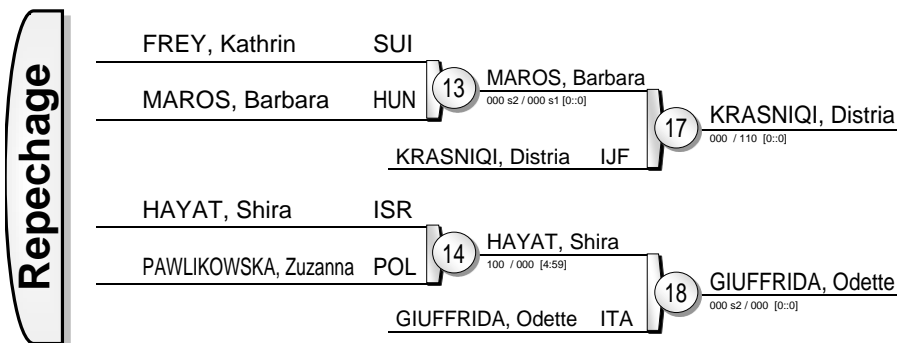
Repechage

FREY, Kathrin SUI

MAROS, Barbara HUN

13

MAROS, Barbara
000 s2 / 000 s1 [0::0]

KRASNIQI, Distria IJF

17

KRASNIQI, Distria
000 / 110 [0::0]

HAYAT, Shira ISR

PAWLIKOWSKA, Zuzanna POL

14

HAYAT, Shira
100 / 000 [4:59]

GIUFFRIDA, Odette ITA

18

GIUFFRIDA, Odette
000 s2 / 000 [0::0]